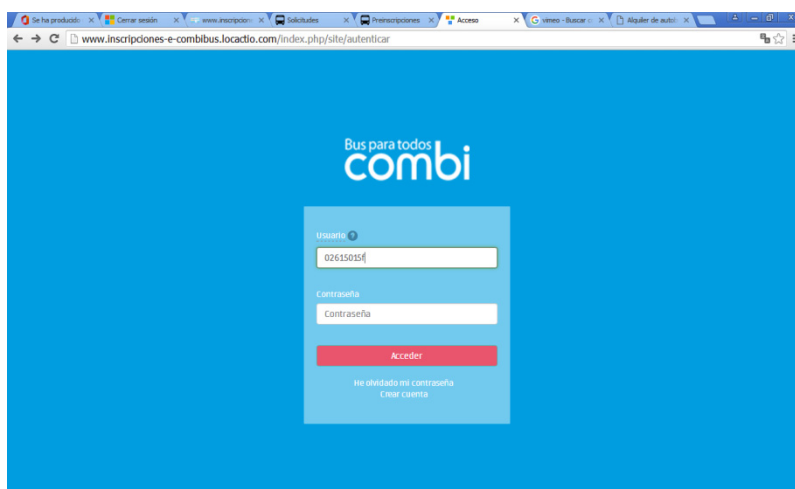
Se ha producido ×
Cerrar sesión ×
www.inscripcion ×
Solicitudes ×
Preinscripciones ×
Acceso ×
vimeo - Buscar c ×
Alquiler de autob ×

www.inscripciones-e-combibus.locactio.com/index.php/site/autenticar

Bus para todos
combi

Usuario ?
02615015f

Contraseña
Contraseña

Acceder

He olvidado mi contraseña
Crear cuenta